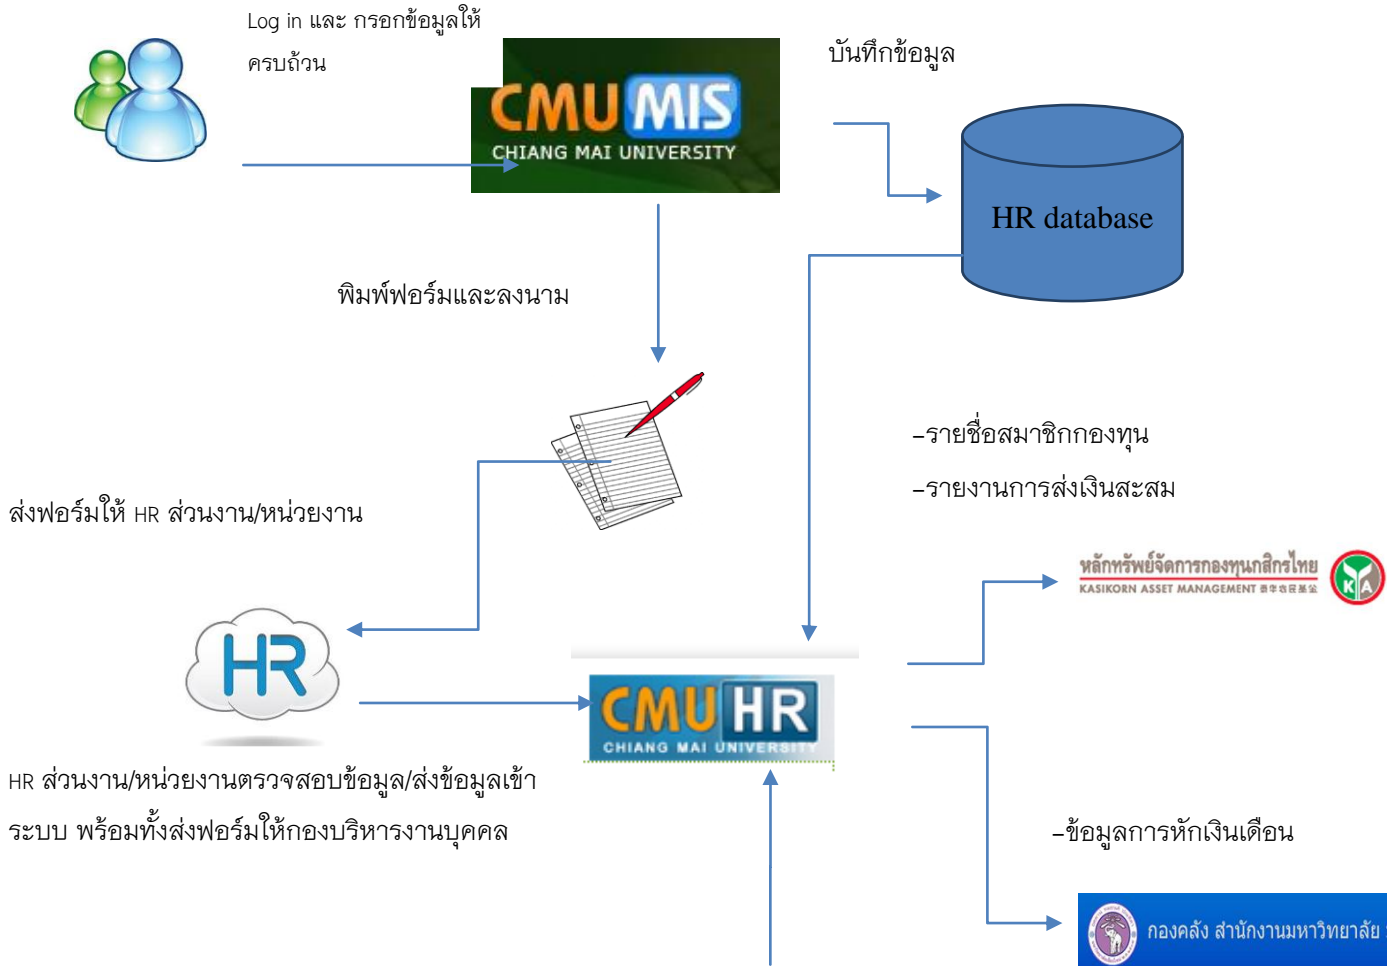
Log in และ กรอกข้อมูลให้ครบถ้วน

CMU MIS
CHIANG MAI UNIVERSITY

บันทึกข้อมูล

HR database

พิมพ์ฟอร์มและลงนาม

-รายชื่อสมาชิกกองทุน

-รายงานการส่งเงินสะสม

ส่งฟอร์มให้ HR ส่วนงาน/หน่วยงาน

หลักทรัพย์จัดการกองทุนกสิกรไทย
KASIKORN ASSET MANAGEMENT

HR

CMU HR
CHIANG MAI UNIVERSITY

HR ส่วนงาน/หน่วยงานตรวจสอบข้อมูล/ส่งข้อมูลเข้าระบบ พร้อมทั้งส่งฟอร์มให้กองบริหารงานบุคคล

-ข้อมูลการหักเงินเดือน

กองคลัง สำนักงานมหาวิทยาลัย